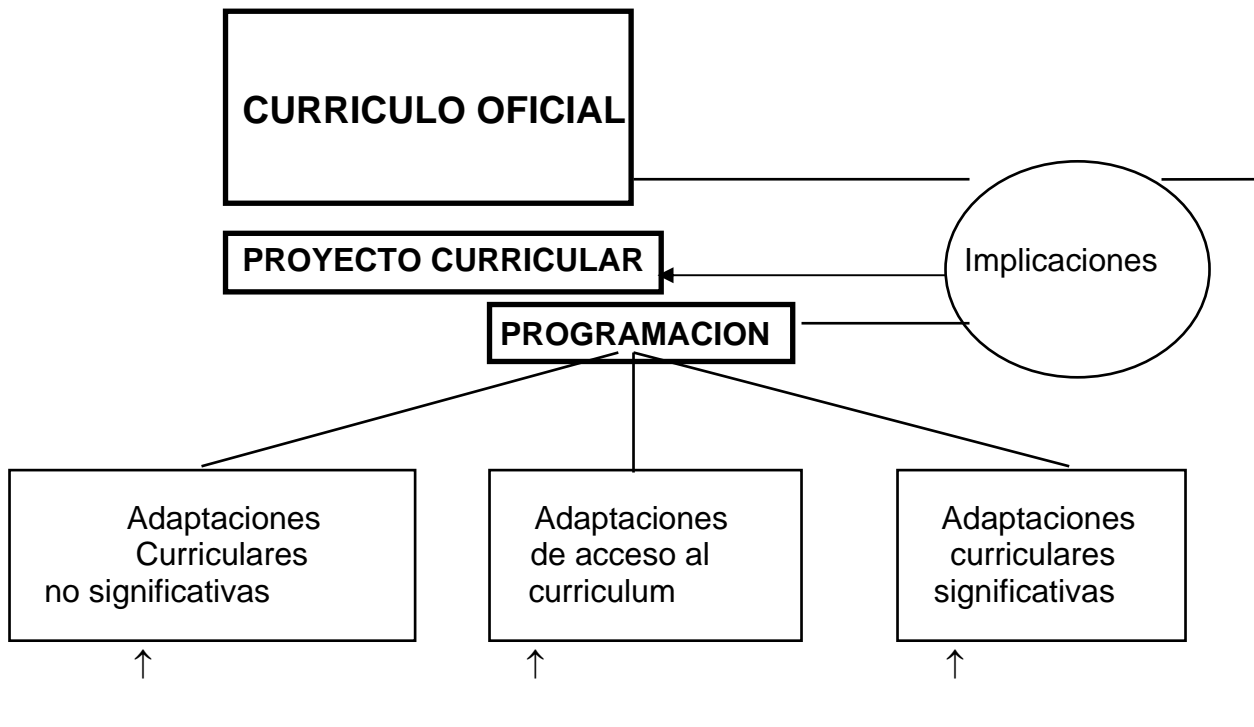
CURRICULO OFICIAL

PROYECTO CURRICULAR

Implicaciones

PROGRAMACION

Adaptaciones Curriculares no significativas

Adaptaciones de acceso al curriculum

Adaptaciones curriculares significativas

↑

↑

↑